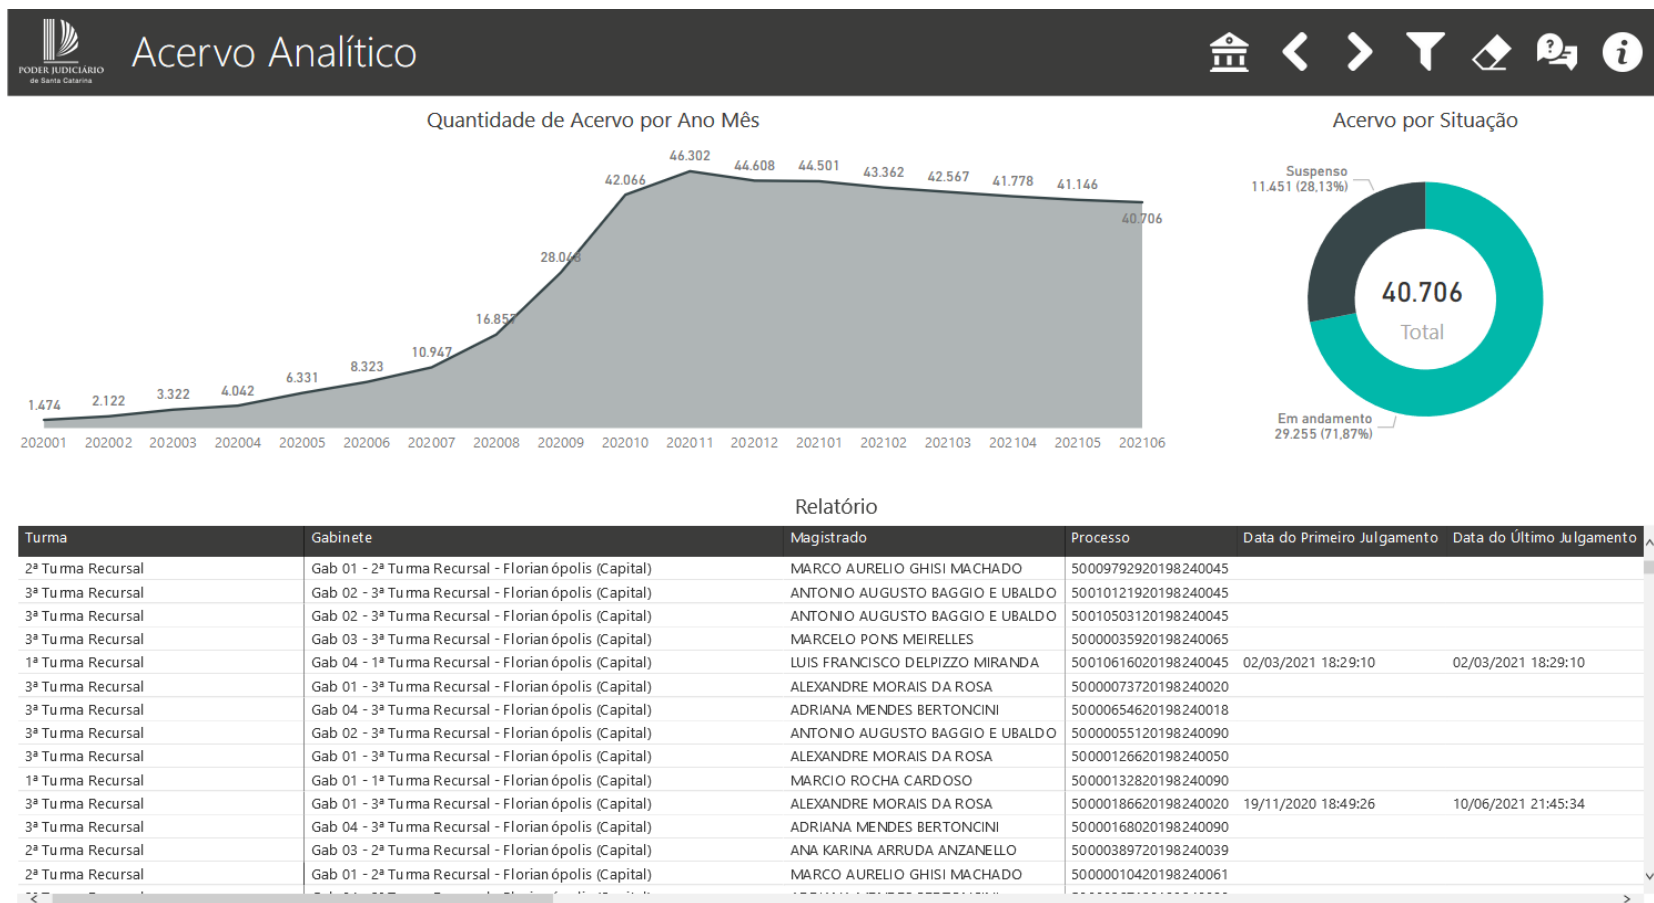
PODER JUDICIÁRIO
de Santa Catarina

Acervo Analítico

Quantidade de Acervo por Ano Mês

1.474 2.122 3.322 4.042 6.331 8.323 10.947 16.857 28.048 42.066 46.302 44.608 44.501 43.362 42.567 41.778 41.146 40.706

202001 202002 202003 202004 202005 202006 202007 202008 202009 202010 202011 202012 202101 202102 202103 202104 202105 202106

Acervo por Situação

Suspenso
11.451 (28,13%)

40.706
Total

Em andamento
29.255 (71,87%)

Relatório

| Turma | Gabinete | Magistrado | Processo | Data do Primeiro Julgamento | Data do Último Julgamento |
|---|---|---|---|---|---|
| 2ª Turma Recursal | Gab 01 - 2ª Turma Recursal - Florianópolis (Capital) | MARCO AURELIO GHISI MACHADO | 50009792920198240045 | | |
| 3ª Turma Recursal | Gab 02 - 3ª Turma Recursal - Florianópolis (Capital) | ANTONIO AUGUSTO BAGGIO E UBALDO | 50010121920198240045 | | |
| 3ª Turma Recursal | Gab 02 - 3ª Turma Recursal - Florianópolis (Capital) | ANTONIO AUGUSTO BAGGIO E UBALDO | 50010503120198240045 | | |
| 3ª Turma Recursal | Gab 03 - 3ª Turma Recursal - Florianópolis (Capital) | MARCELO PONS MEIRELLES | 50000035920198240065 | | |
| 1ª Turma Recursal | Gab 04 - 1ª Turma Recursal - Florianópolis (Capital) | LUIS FRANCISCO DELPIZZO MIRANDA | 50010616020198240045 | 02/03/2021 18:29:10 | 02/03/2021 18:29:10 |
| 3ª Turma Recursal | Gab 01 - 3ª Turma Recursal - Florianópolis (Capital) | ALEXANDRE MORAIS DA ROSA | 50000073720198240020 | | |
| 3ª Turma Recursal | Gab 04 - 3ª Turma Recursal - Florianópolis (Capital) | ADRIANA MENDES BERTONCINI | 50000654620198240018 | | |
| 3ª Turma Recursal | Gab 02 - 3ª Turma Recursal - Florianópolis (Capital) | ANTONIO AUGUSTO BAGGIO E UBALDO | 50000055120198240090 | | |
| 3ª Turma Recursal | Gab 01 - 3ª Turma Recursal - Florianópolis (Capital) | ALEXANDRE MORAIS DA ROSA | 50000126620198240050 | | |
| 1ª Turma Recursal | Gab 01 - 1ª Turma Recursal - Florianópolis (Capital) | MARCIO ROCHA CARDOSO | 50000132820198240090 | | |
| 3ª Turma Recursal | Gab 01 - 3ª Turma Recursal - Florianópolis (Capital) | ALEXANDRE MORAIS DA ROSA | 50000186620198240020 | 19/11/2020 18:49:26 | 10/06/2021 21:45:34 |
| 3ª Turma Recursal | Gab 04 - 3ª Turma Recursal - Florianópolis (Capital) | ADRIANA MENDES BERTONCINI | 50000168020198240090 | | |
| 2ª Turma Recursal | Gab 03 - 2ª Turma Recursal - Florianópolis (Capital) | ANA KARINA ARRUDA ANZANELLO | 50000389720198240039 | | |
| 2ª Turma Recursal | Gab 01 - 2ª Turma Recursal - Florianópolis (Capital) | MARCO AURELIO GHISI MACHADO | 50000010420198240061 | | |